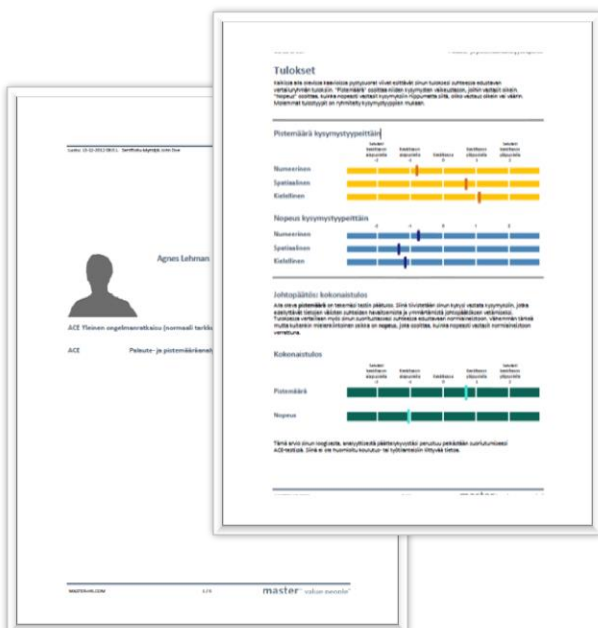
Tulokset

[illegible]

Pistemäärä kysymystyypeittäin

Numeerinen

Spatiaalinen

Kielellinen

Nopeus kysymystyypeittäin

Numeerinen

Spatiaalinen

Kielellinen

Johtopäätös: kokonaistulos

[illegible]

Kokonaistulos

Pistemäärä

Nopeus

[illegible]

Luotu: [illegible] Tarkistaja: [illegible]

Agnes Lehman

ACE Tieinen ongelmanratkaisu (normaali tarkk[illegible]

ACE Palaute- ja pistemääräraport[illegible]

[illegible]

master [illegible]